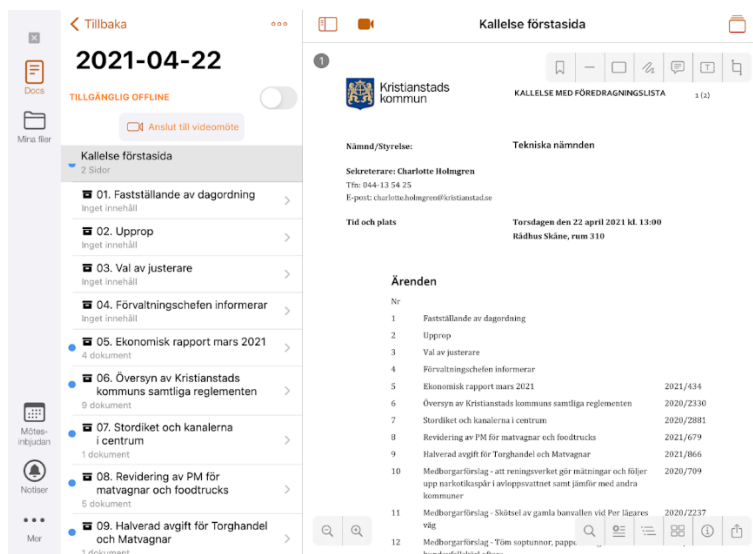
Docs
Mina filer
Mötes-inbjudan
Notiser
Mer

< Tillbaka
2021-04-22
TILLGÄNGLIG OFFLINE
Anslut till videomöte
Kallelse förstasida
2 Sidor
01. Fastställande av dagordning
Inget innehåll
02. Upprop
Inget innehåll
03. Val av justerare
Inget innehåll
04. Förvaltningschefen informerar
Inget innehåll
05. Ekonomisk rapport mars 2021
4 dokument
06. Översyn av Kristianstads kommuns samtliga reglementen
9 dokument
07. Stordiket och kanalerna i centrum
1 dokument
08. Revidering av PM för matvagnar och foodtrucks
5 dokument
09. Halverad avgift för Torghandel och Matvagnar
1 dokument

Kallelse förstasida

1

Kristianstads kommun
KALLELSE MED FÖREDRAGNINGSLISTA 1 (2)

Nämnd/Styrelse: Tekniska nämnden

Sekreterare: Charlotte Holmgren
Tfn: 044-13 54 25
E-post: charlotte.holmgren@kristianstad.se

Tid och plats Torsdagen den 22 april 2021 kl. 13:00
Rådhus Skåne, rum 310

Ärenden

| Nr | | |
|---|---|---|
| 1 | Fastställande av dagordning | |
| 2 | Upprop | |
| 3 | Val av justerare | |
| 4 | Förvaltningschefen informerar | |
| 5 | Ekonomisk rapport mars 2021 | 2021/434 |
| 6 | Översyn av Kristianstads kommuns samtliga reglementen | 2020/2330 |
| 7 | Stordiket och kanalerna i centrum | 2020/2881 |
| 8 | Revidering av PM för matvagnar och foodtrucks | 2021/679 |
| 9 | Halverad avgift för Torghandel och Matvagnar | 2021/866 |
| 10 | Medborgarförslag - att reningsverket gör mätningar och följer upp narkotikaspår i avloppsvattnet samt jämför med andra kommuner | 2020/709 |
| 11 | Medborgarförslag - Skötsel av gamla banvallen vid Per lägares väg | 2020/2237 |
| 12 | Medborgarförslag - Töm soptunnor, papp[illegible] | |